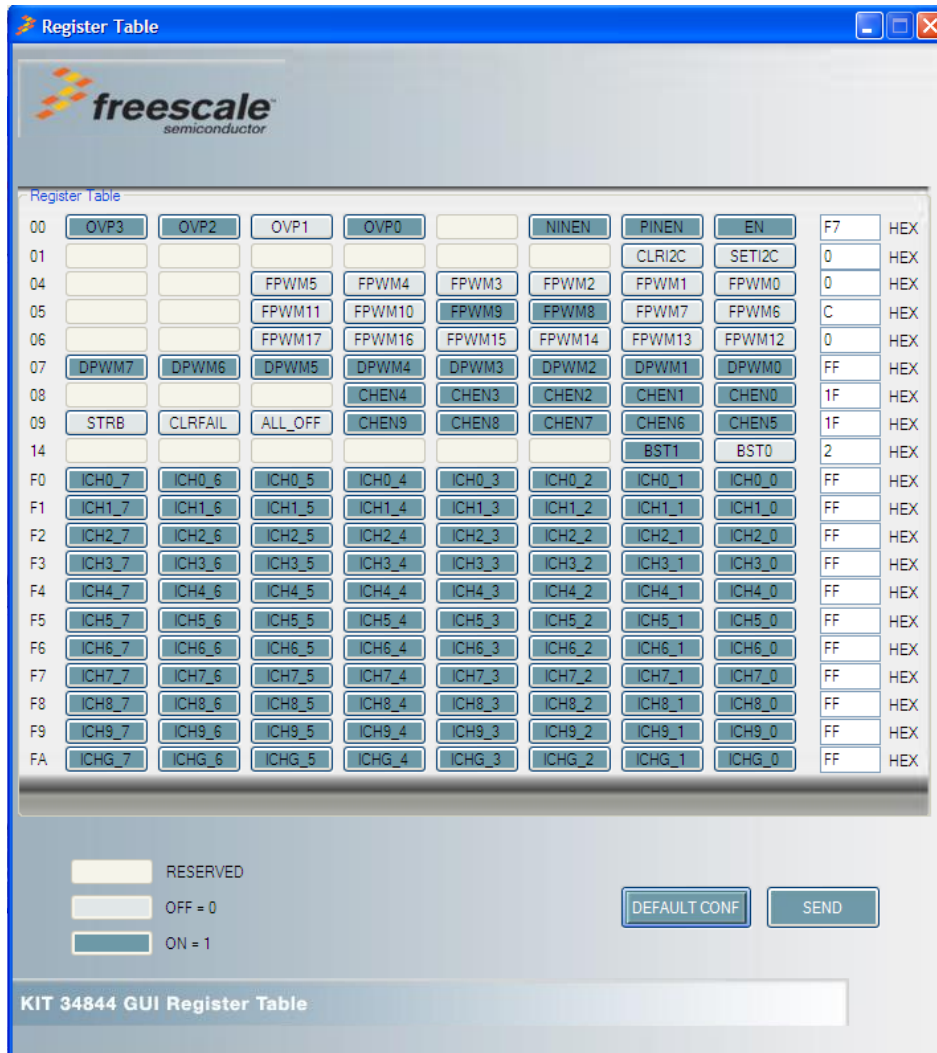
Register Table

freescale semiconductor

Register Table

| | | | | | | | | | |
|---|---|---|---|---|---|---|---|---|---|
| 00 | OVP3 | OVP2 | OVP1 | OVP0 | | NINEN | PINEN | EN | F7 HEX |
| 01 | | | | | | | CLRI2C | SETI2C | 0 HEX |
| 04 | | | FPWM5 | FPWM4 | FPWM3 | FPWM2 | FPWM1 | FPWM0 | 0 HEX |
| 05 | | | FPWM11 | FPWM10 | FPWM9 | FPWM8 | FPWM7 | FPWM6 | C HEX |
| 06 | | | FPWM17 | FPWM16 | FPWM15 | FPWM14 | FPWM13 | FPWM12 | 0 HEX |
| 07 | DPWM7 | DPWM6 | DPWM5 | DPWM4 | DPWM3 | DPWM2 | DPWM1 | DPWM0 | FF HEX |
| 08 | | | | CHEN4 | CHEN3 | CHEN2 | CHEN1 | CHEN0 | 1F HEX |
| 09 | STRB | CLRFAIL | ALL_OFF | CHEN9 | CHEN8 | CHEN7 | CHEN6 | CHEN5 | 1F HEX |
| 14 | | | | | | | BST1 | BST0 | 2 HEX |
| F0 | ICH0_7 | ICH0_6 | ICH0_5 | ICH0_4 | ICH0_3 | ICH0_2 | ICH0_1 | ICH0_0 | FF HEX |
| F1 | ICH1_7 | ICH1_6 | ICH1_5 | ICH1_4 | ICH1_3 | ICH1_2 | ICH1_1 | ICH1_0 | FF HEX |
| F2 | ICH2_7 | ICH2_6 | ICH2_5 | ICH2_4 | ICH2_3 | ICH2_2 | ICH2_1 | ICH2_0 | FF HEX |
| F3 | ICH3_7 | ICH3_6 | ICH3_5 | ICH3_4 | ICH3_3 | ICH3_2 | ICH3_1 | ICH3_0 | FF HEX |
| F4 | ICH4_7 | ICH4_6 | ICH4_5 | ICH4_4 | ICH4_3 | ICH4_2 | ICH4_1 | ICH4_0 | FF HEX |
| F5 | ICH5_7 | ICH5_6 | ICH5_5 | ICH5_4 | ICH5_3 | ICH5_2 | ICH5_1 | ICH5_0 | FF HEX |
| F6 | ICH6_7 | ICH6_6 | ICH6_5 | ICH6_4 | ICH6_3 | ICH6_2 | ICH6_1 | ICH6_0 | FF HEX |
| F7 | ICH7_7 | ICH7_6 | ICH7_5 | ICH7_4 | ICH7_3 | ICH7_2 | ICH7_1 | ICH7_0 | FF HEX |
| F8 | ICH8_7 | ICH8_6 | ICH8_5 | ICH8_4 | ICH8_3 | ICH8_2 | ICH8_1 | ICH8_0 | FF HEX |
| F9 | ICH9_7 | ICH9_6 | ICH9_5 | ICH9_4 | ICH9_3 | ICH9_2 | ICH9_1 | ICH9_0 | FF HEX |
| FA | ICHG_7 | ICHG_6 | ICHG_5 | ICHG_4 | ICHG_3 | ICHG_2 | ICHG_1 | ICHG_0 | FF HEX |

RESERVED
OFF = 0
ON = 1

DEFAULT CONF
SEND

KIT 34844 GUI Register Table